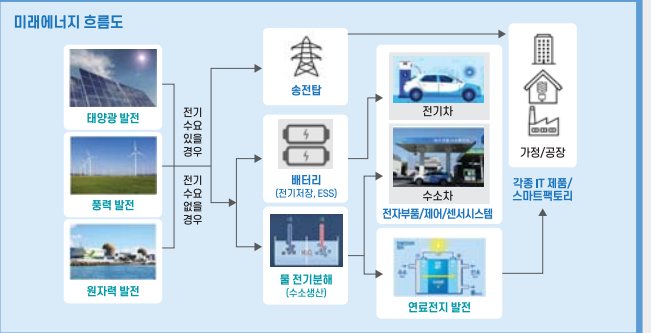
미래에너지 흐름도

태양광 발전

풍력 발전

원자력 발전

전기 수요 있을 경우

전기 수요 없을 경우

송전탑

배터리
(전기저장, ESS)

물 전기분해
(수소생산)

전기차

수소차

전자부품/제어/센서시스템

연료전지 발전

가정/공장

각종 IT 제품/
스마트팩토리